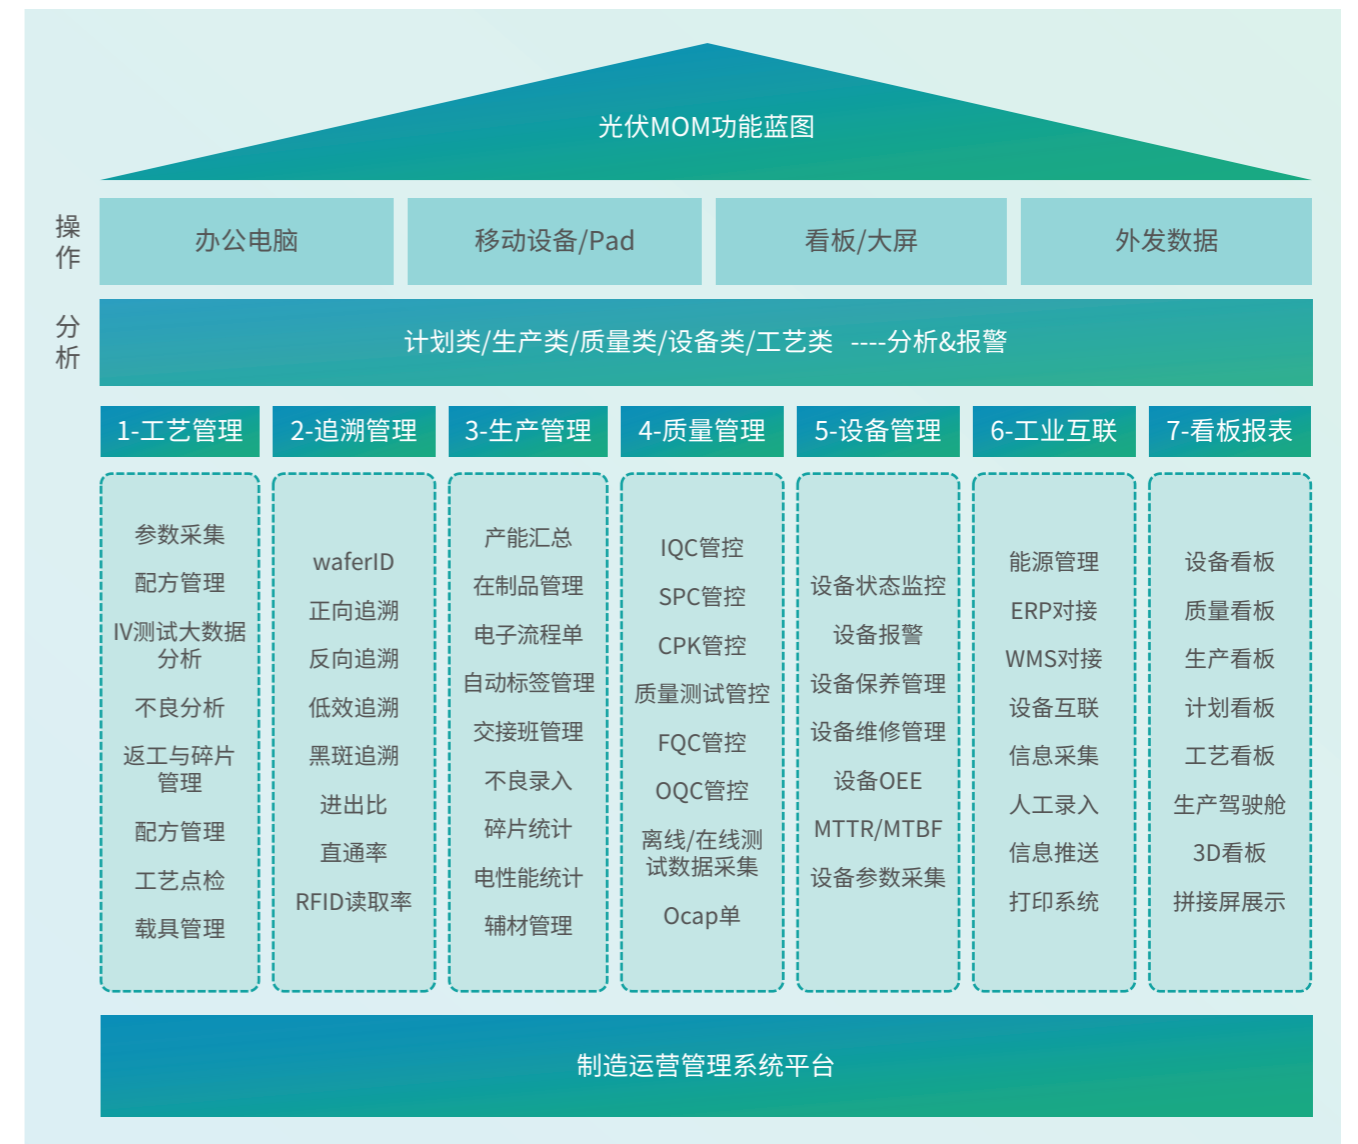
光伏MOM功能蓝图

操作

办公电脑

移动设备/Pad

看板/大屏

外发数据

分析

计划类/生产类/质量类/设备类/工艺类 ----分析&报警

1-工艺管理

参数采集
配方管理
IV测试大数据分析
不良分析
返工与碎片管理
配方管理
工艺点检
载具管理

2-追溯管理

waferID
正向追溯
反向追溯
低效追溯
黑斑追溯
进出比
直通率
RFID读取率

3-生产管理

产能汇总
在制品管理
电子流程单
自动标签管理
交接班管理
不良录入
碎片统计
电性能统计
辅材管理

4-质量管理

IQC管控
SPC管控
CPK管控
质量测试管控
FQC管控
OQC管控
离线/在线测试数据采集
Ocap单

5-设备管理

设备状态监控
设备报警
设备保养管理
设备维修管理
设备OEE
MTTR/MTBF
设备参数采集

6-工业互联

能源管理
ERP对接
WMS对接
设备互联
信息采集
人工录入
信息推送
打印系统

7-看板报表

设备看板
质量看板
生产看板
计划看板
工艺看板
生产驾驶舱
3D看板
拼接屏展示

制造运营管理系统平台